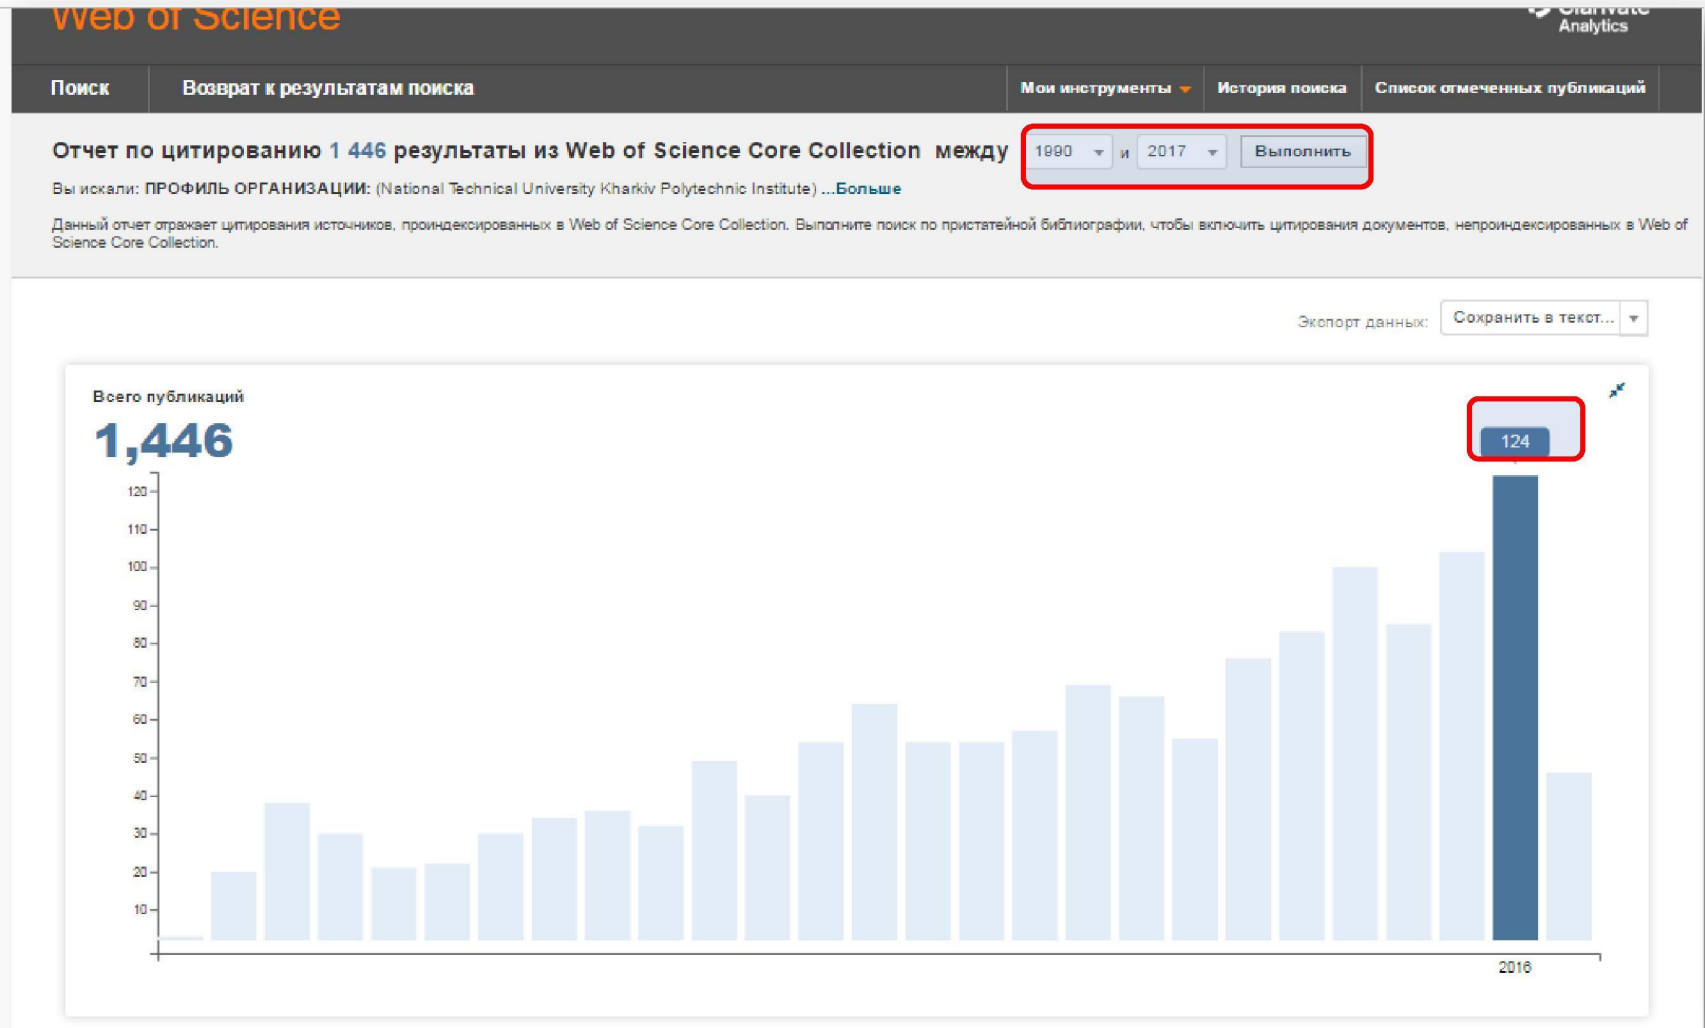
Web of Science

Clarivate Analytics

Поиск | Возврат к результатам поиска | Мои инструменты | История поиска | Список отмеченных публикаций

Отчет по цитированию 1 446 результаты из Web of Science Core Collection между 1990 и 2017 Выполнить

Вы искали: ПРОФИЛЬ ОРГАНИЗАЦИИ: (National Technical University Kharkiv Polytechnic Institute) ...Больше

Данный отчет отражает цитирования источников, проиндексированных в Web of Science Core Collection. Выполните поиск по пристатейной библиографии, чтобы включить цитирования документов, непроиндексированных в Web of Science Core Collection.

Экспорт данных: Сохранить в текст...

Всего публикаций

1,446

124

120
110
100
90
80
70
60
50
40
30
20
10

2016